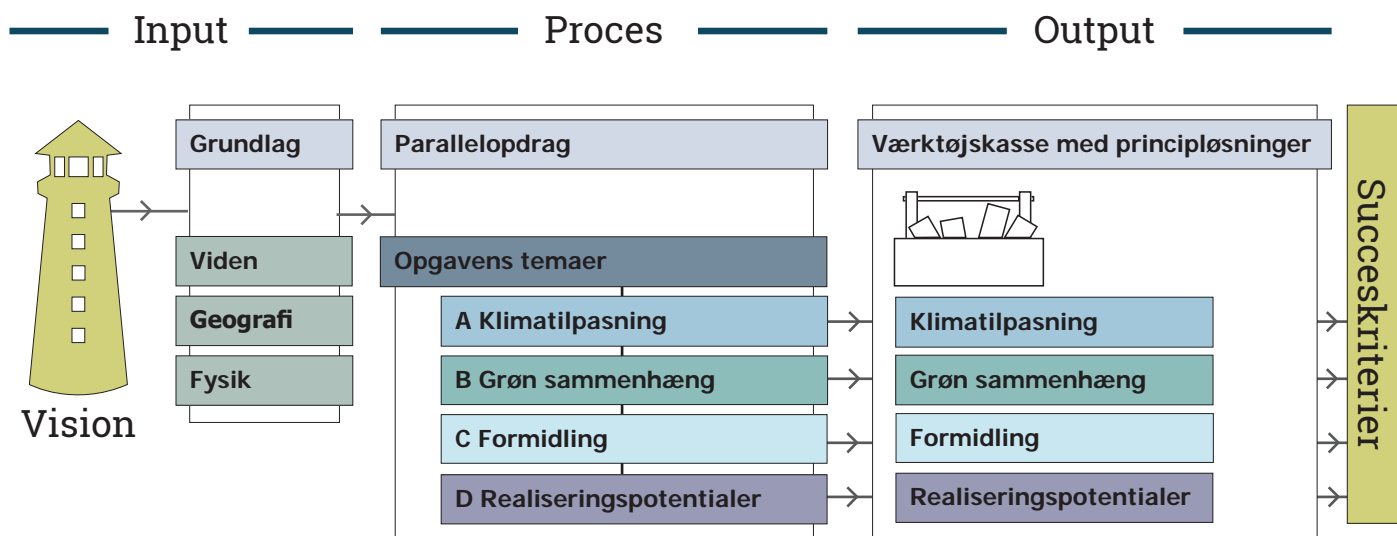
Input

Proces

Output

Vision

Grundlag

Viden

Geografi

Fysik

Parallelopdrag

Opgavens temaer

A Klimatilpasning

B Grøn sammenhæng

C Formidling

D Realiseringspotentialer

Værktøjskasse med principløsninger

Klimatilpasning

Grøn sammenhæng

Formidling

Realiseringspotentialer

Succeskriterier